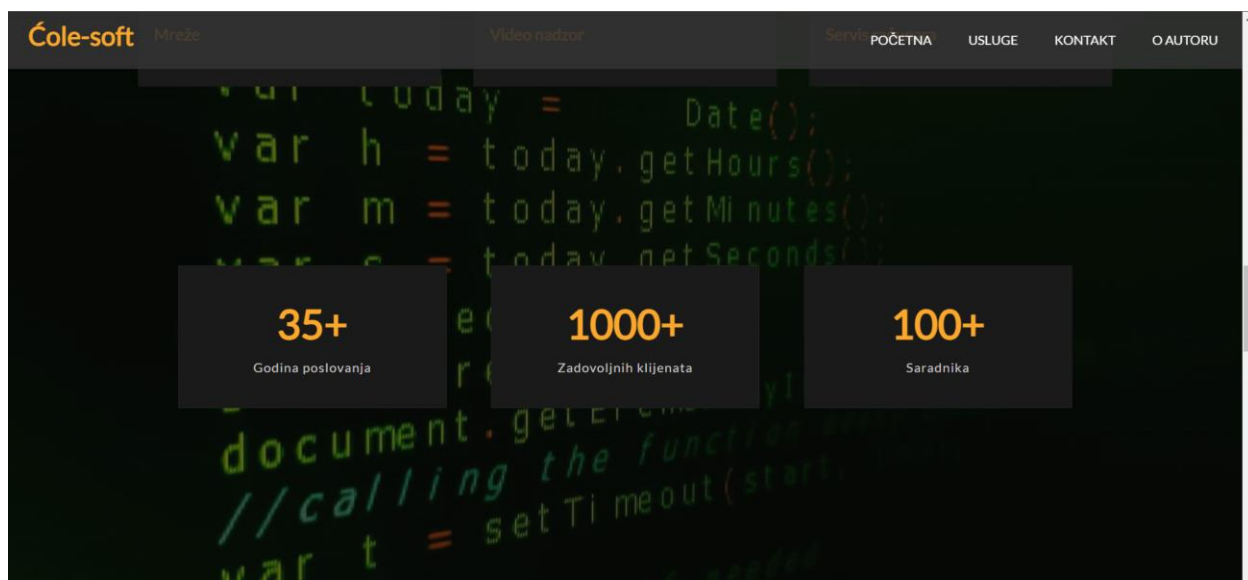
Ćole-soft Mreže Video nadzor Servis POČETNA USLUGE KONTAKT O AUTORU

var today = Date();
var h = today.getHours();
var m = today.getMinutes();
var s = today.getSeconds();

35+
Godina poslovanja

1000+
Zadovoljnih klijenata

100+
Saradnika

document.getElem
//calling the function
var t = setTimeout(start
var